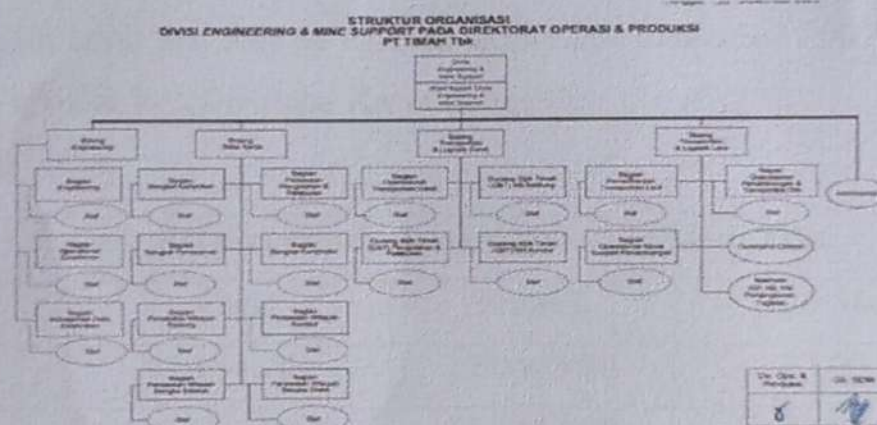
STRUKTUR ORGANISASI
DIVISI ENGINEERING & MINC SUPPORT PADA DIREKTORAT OPERASI & PRODUKSI
PT TIMAH Tbk

Divisi Engineering & Minc Support

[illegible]

Bidang Engineering

Bidang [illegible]

Bidang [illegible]

Bidang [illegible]

Bagian Engineering

Staf

Bagian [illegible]

Staf

Bagian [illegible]

Staf

Bagian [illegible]

Staf

Bagian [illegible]

Staf

Bagian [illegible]

Staf

Bagian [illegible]

Staf

Bagian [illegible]

Staf

Bagian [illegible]

Staf

Bagian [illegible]

Staf

Bagian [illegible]

Staf

Bagian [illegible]

Staf

Gudang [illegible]

Staf

Gudang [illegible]

Staf

Bagian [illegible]

Staf

Bagian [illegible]

Staf

Bagian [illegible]

Staf

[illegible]

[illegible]

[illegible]

| Dir. Ops. & Produksi | Dir. SDM |
|---|---|
| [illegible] | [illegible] |